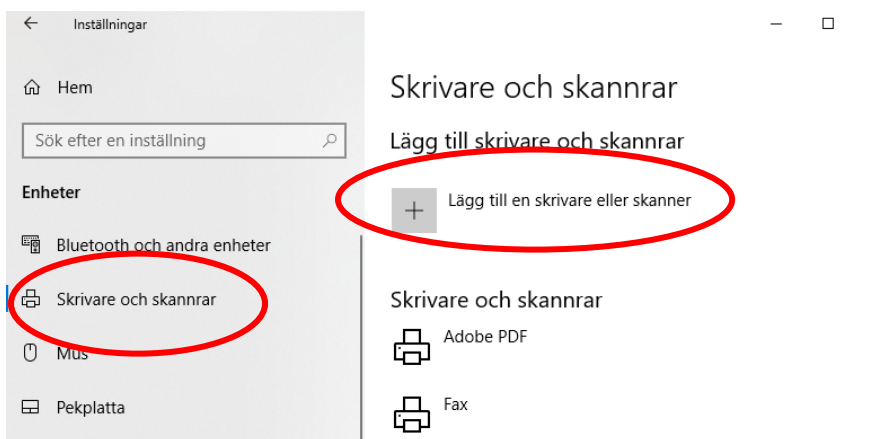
Inställningar

Hem

Sök efter en inställning

Enheter

Bluetooth och andra enheter

Skrivare och skannrar

Mus

Pekplatta

Skrivare och skannrar

Lägg till skrivare och skannrar

Lägg till en skrivare eller skanner

Skrivare och skannrar

Adobe PDF

Fax